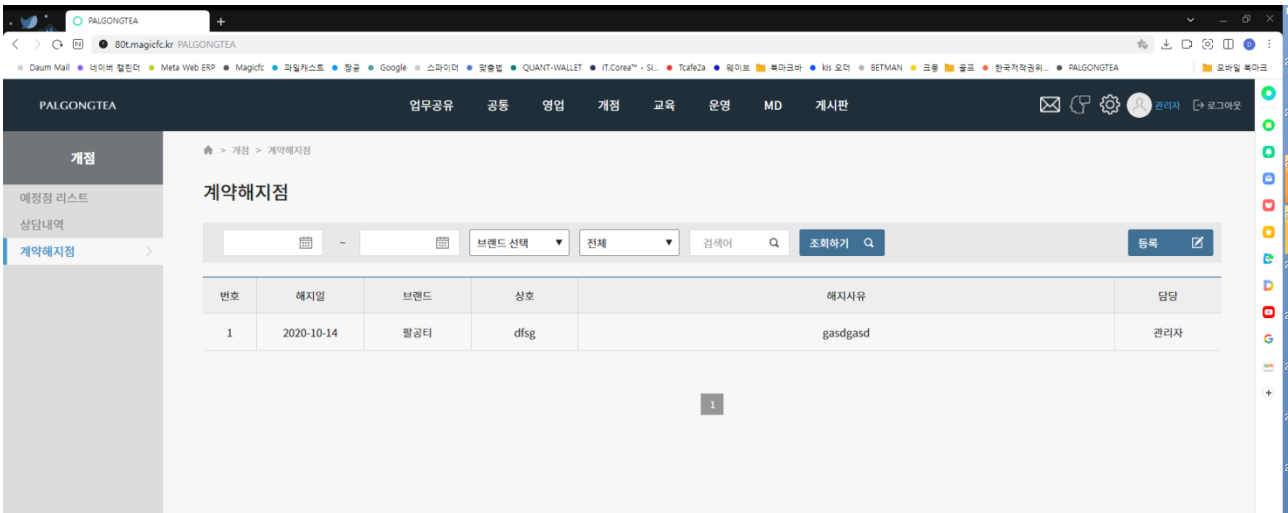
PALGONGTEA
+
80t.magicfc.kr PALGONGTEA

Daum Mail 네이버 캘린더 Meta Web ERP Magicfc 파일캐스트 짱공 Google 스파이더 맞춤법 QUANT-WALLET IT.Corea™ - Si... Tcafe2a 웨이브 북마크바 kis 오더 BETMAN 크롱 골프 한국저작권위... PALGONGTEA 모바일 북마크

PALGONGTEA

업무공유 공통 영업 개점 교육 운영 MD 게시판

관리자 로그아웃

개점

예정점 리스트
상담내역
계약해지점

> 개점 > 계약해지점

계약해지점

~

브랜드 선택

전체

검색어

조회하기

등록

| 번호 | 해지일 | 브랜드 | 상호 | 해지사유 | 담당 |
|---|---|---|---|---|---|
| 1 | 2020-10-14 | 팔공티 | dfsg | gasdgasd | 관리자 |

1